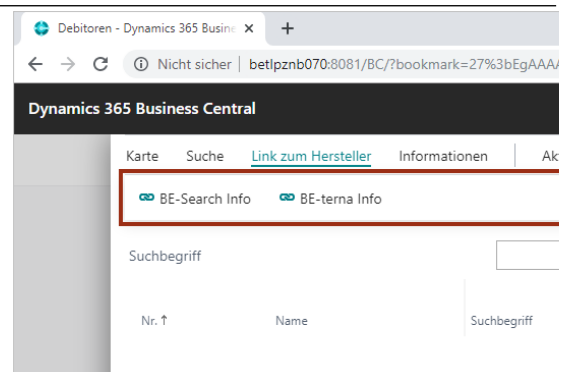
Debitoren - Dynamics 365 Busine ×
+
Nicht sicher | betlpznb070:8081/BC/?bookmark=27%3bEgAAA

Dynamics 365 Business Central

Karte Suche Link zum Hersteller Informationen Ak

BE-Search Info BE-terna Info

Suchbegriff

Nr. ↑ Name Suchbegriff